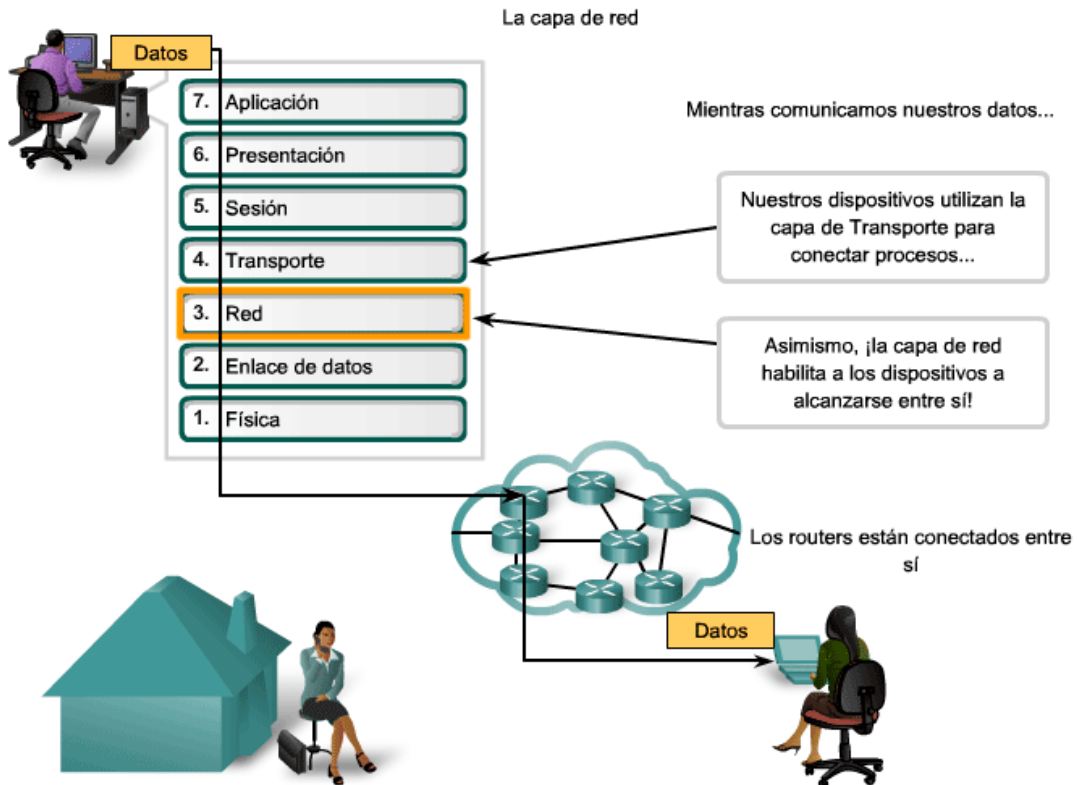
La capa de red

Datos

7. Aplicación
6. Presentación
5. Sesión
4. Transporte
3. Red
2. Enlace de datos
1. Física

Mientras comunicamos nuestros datos...

Nuestros dispositivos utilizan la capa de Transporte para conectar procesos...

Asimismo, ¡la capa de red habilita a los dispositivos a alcanzarse entre sí!

Los routers están conectados entre sí

Datos